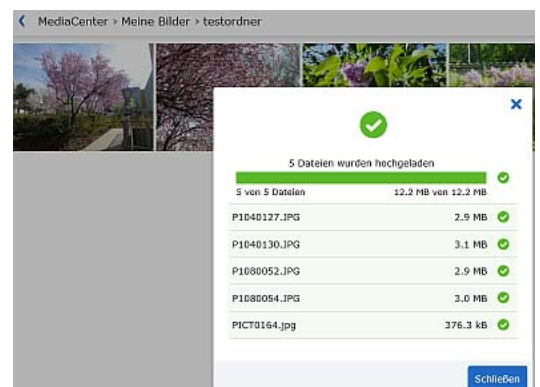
MediaCenter › Meine Bilder › testordner

5 Dateien wurden hochgeladen

5 von 5 Dateien 12.2 MB von 12.2 MB

| | |
|---|---|
| P1040127.JPG | 2.9 MB |
| P1040130.JPG | 3.1 MB |
| P1080052.JPG | 2.9 MB |
| P1080054.JPG | 3.0 MB |
| PICT0164.jpg | 376.3 kB |

Schließen